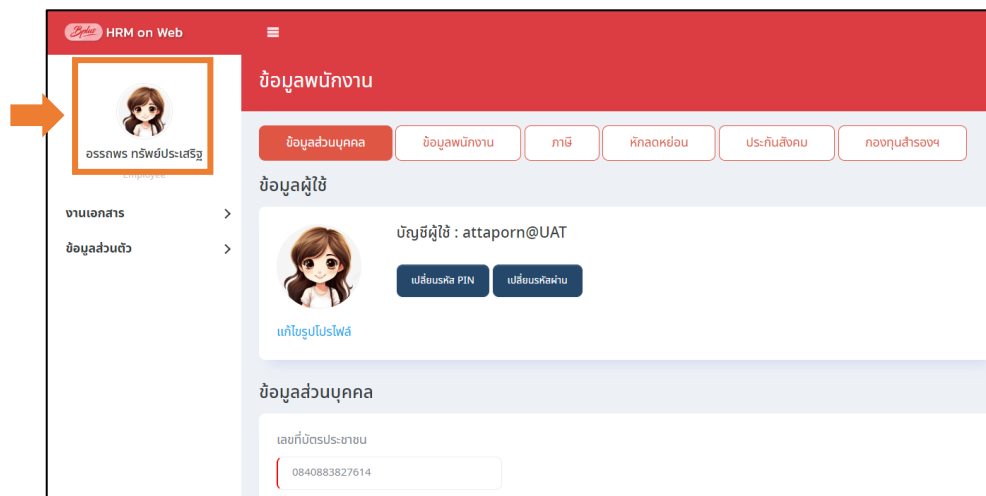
Bplus HRM on Web

อรรถพร ทรัพย์ประเสริฐ
Employee

งานเอกสาร >
ข้อมูลส่วนตัว >

ข้อมูลพนักงาน

ข้อมูลส่วนบุคคล | ข้อมูลพนักงาน | ภาษี | หักลดหย่อน | ประกันสังคม | กองทุนสำรองฯ

ข้อมูลผู้ใช้

บัญชีผู้ใช้ : attaporn@UAT

เปลี่ยนรหัส PIN
เปลี่ยนรหัสผ่าน

แก้ไขรูปโปรไฟล์

ข้อมูลส่วนบุคคล

เลขที่บัตรประชาชน
0840883827614